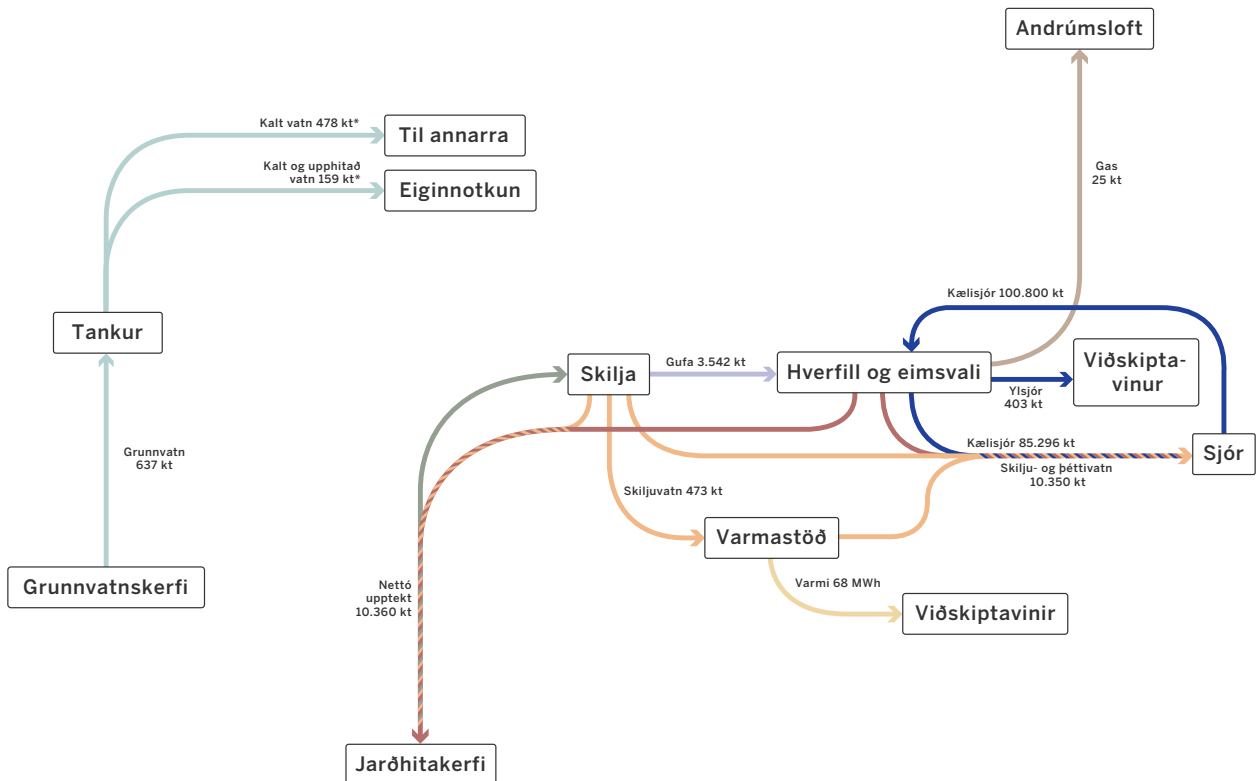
Andrúmsloft

Kalt vatn 478 kt*

Til annarra

Kalt og upphitað vatn 159 kt*

Eiginnotkun

Gas 25 kt

Kælisjór 100.800 kt

Tankur

Skilja

Gufa 3.542 kt

Hverfill og eimsvali

Viðskiptavinur

Ylsjór 403 kt

Grunnvatn 637 kt

Kælisjór 85.296 kt

Sjór

Skilju- og þéttivatn 10.350 kt

Skiljuvatn 473 kt

Varmastöð

Varmi 68 MWh

Grunnvatnskerfi

Nettó upptekt 10.360 kt

Viðskiptavinir

Jarðhitakerfi